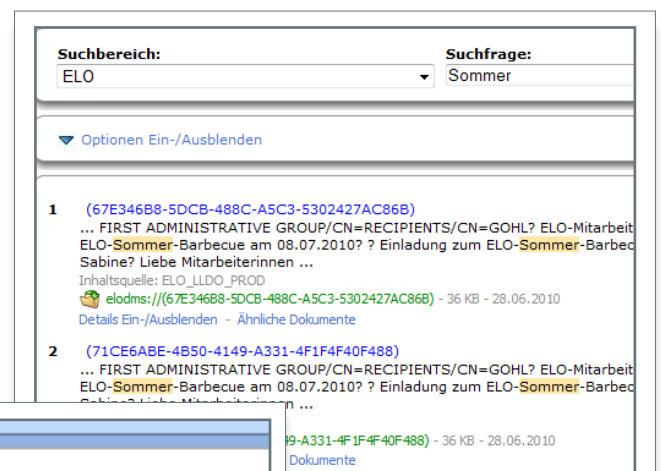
Suchbereich:
ELO

Suchfrage:
Sommer

Optionen Ein-/Ausblenden

1 (67E346B8-5DCB-488C-A5C3-5302427AC86B)
... FIRST ADMINISTRATIVE GROUP/CN=RECIPIENTS/CN=GOHL? ELO-Mitarbeit ELO-Sommer-Barbecue am 08.07.2010? ? Einladung zum ELO-Sommer-Barbec Sabine? Liebe Mitarbeiterinnen ...
Inhaltsquelle: ELO_LLDO_PROD
elodms://(67E346B8-5DCB-488C-A5C3-5302427AC86B) - 36 KB - 28.06.2010
Details Ein-/Ausblenden - Ähnliche Dokumente

2 (71CE6ABE-4B50-4149-A331-4F1F4F40F488)
... FIRST ADMINISTRATIVE GROUP/CN=RECIPIENTS/CN=GOHL? ELO-Mitarbeit ELO-Sommer-Barbecue am 08.07.2010? ? Einladung zum ELO-Sommer-Barbec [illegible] ...
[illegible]9-A331-4F1F4F40F488) - 36 KB - 28.06.2010
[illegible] Dokumente